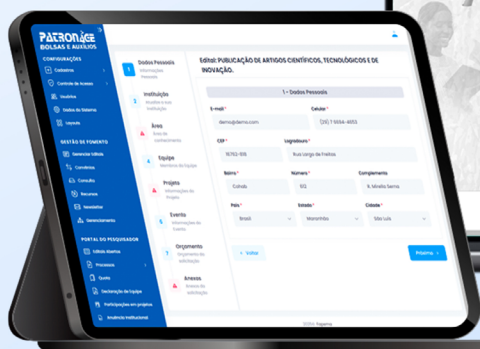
PATRONAGE
BOLSAS E AUXÍLIOS

CONFIGURAÇÕES
Cadastros
Controle de Acesso
Usuários
Dados do Sistema
Layouts

GESTÃO DE FOMENTO
Gerenciar Editais
Convênios
Consulta
Recursos
Newsletter
Gerenciamento

PORTAL DO PESQUISADOR
Editais Abertos
Processos
Quota
Declaração de Equipe
Participações em projetos
Anuência Institucional

1 Dados Pessoais
Informações Pessoais
Instituição
Anuidade e sua Instituição
Área
Área de conhecimento
Equipe
Membros da Equipe
Projeto
Informações do Projeto
Evento
Informações do Evento
Orçamento
Orçamento da Solicitação
Anexos
Anexos da Solicitação

Edital: PUBLICAÇÃO DE ARTIGOS CIENTÍFICOS, TECNOLÓGICOS E DE INOVAÇÃO.

1 - Dados Pessoais

E-mail *
demo@demo.com
Celular *
(99) 1 9994-4051

CEP *
16760-105
Logradouro *
Rua Largo de Freitas

Bairro *
Cohab
Número *
SQ
Complemento
R. Mirella Sema

País *
Brasil
Estado *
Maranhão
Cidade *
São Luís

< Voltar
Próximo >

©2024 - Patronage